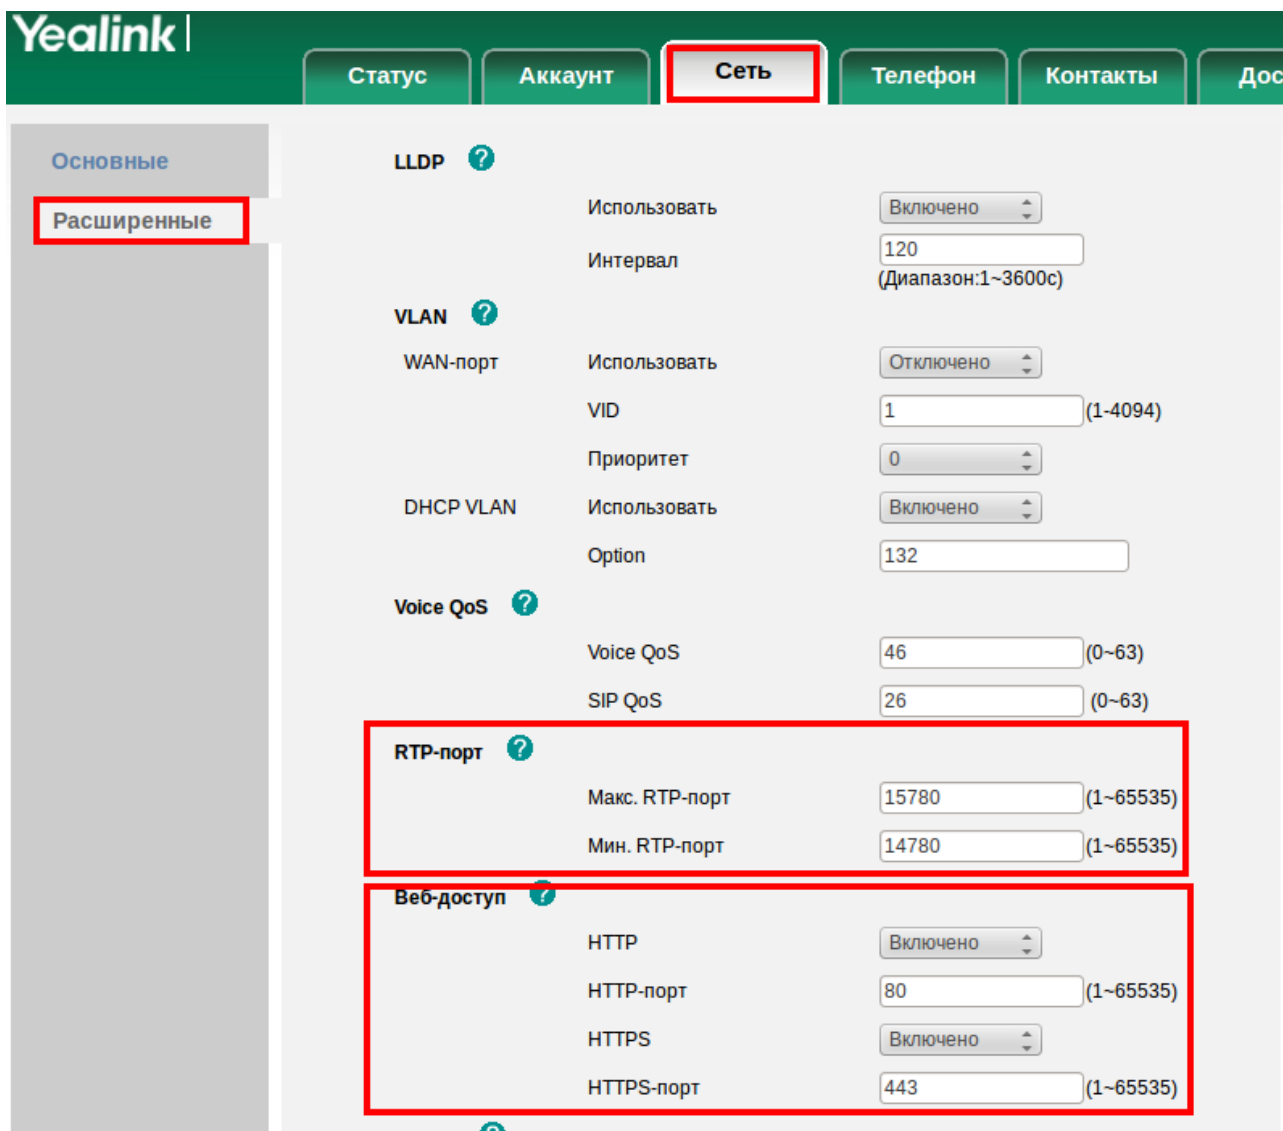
Yealink

Статус | Аккаунт | Сеть | Телефон | Контакты | Дос

Основные

Расширенные

LLDP ?

Использовать Включено

Интервал 120
(Диапазон:1~3600с)

VLAN ?

WAN-порт Использовать Отключено

VID 1 (1-4094)

Приоритет 0

DHCP VLAN Использовать Включено

Option 132

Voice QoS ?

Voice QoS 46 (0~63)

SIP QoS 26 (0~63)

RTP-порт ?

Макс. RTP-порт 15780 (1~65535)

Мин. RTP-порт 14780 (1~65535)

Веб-доступ ?

HTTP Включено

HTTP-порт 80 (1~65535)

HTTPS Включено

HTTPS-порт 443 (1~65535)